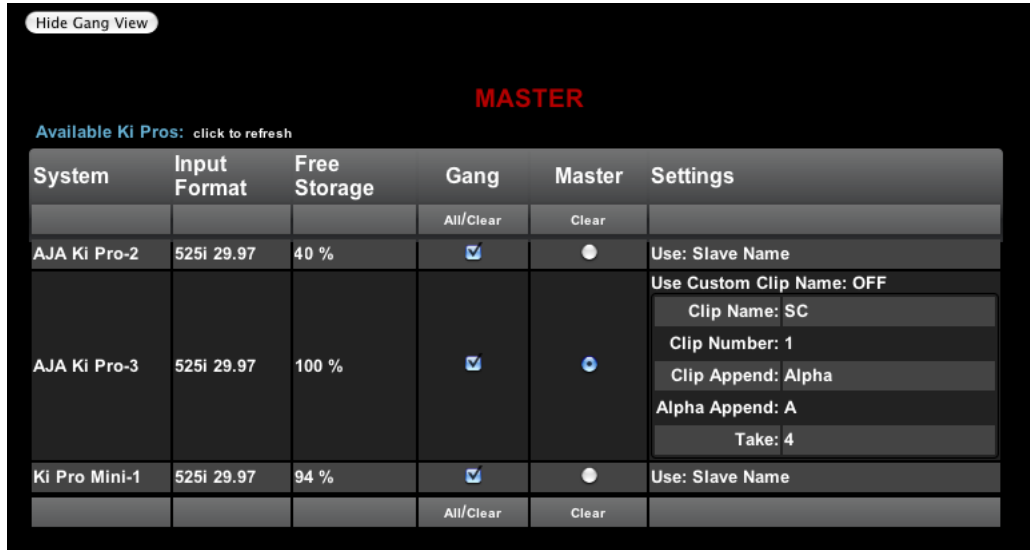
Hide Gang View

MASTER

Available Ki Pros: click to refresh

| System | Input Format | Free Storage | Gang | Master | Settings |
|---|---|---|---|---|---|
| | | | All/Clear | Clear | |
| AJA Ki Pro-2 | 525i 29.97 | 40 % | | | Use: Slave Name |
| AJA Ki Pro-3 | 525i 29.97 | 100 % | | | Use Custom Clip Name: OFF<br>Clip Name: SC<br>Clip Number: 1<br>Clip Append: Alpha<br>Alpha Append: A<br>Take: 4 |
| Ki Pro Mini-1 | 525i 29.97 | 94 % | | | Use: Slave Name |
| | | | All/Clear | Clear | |